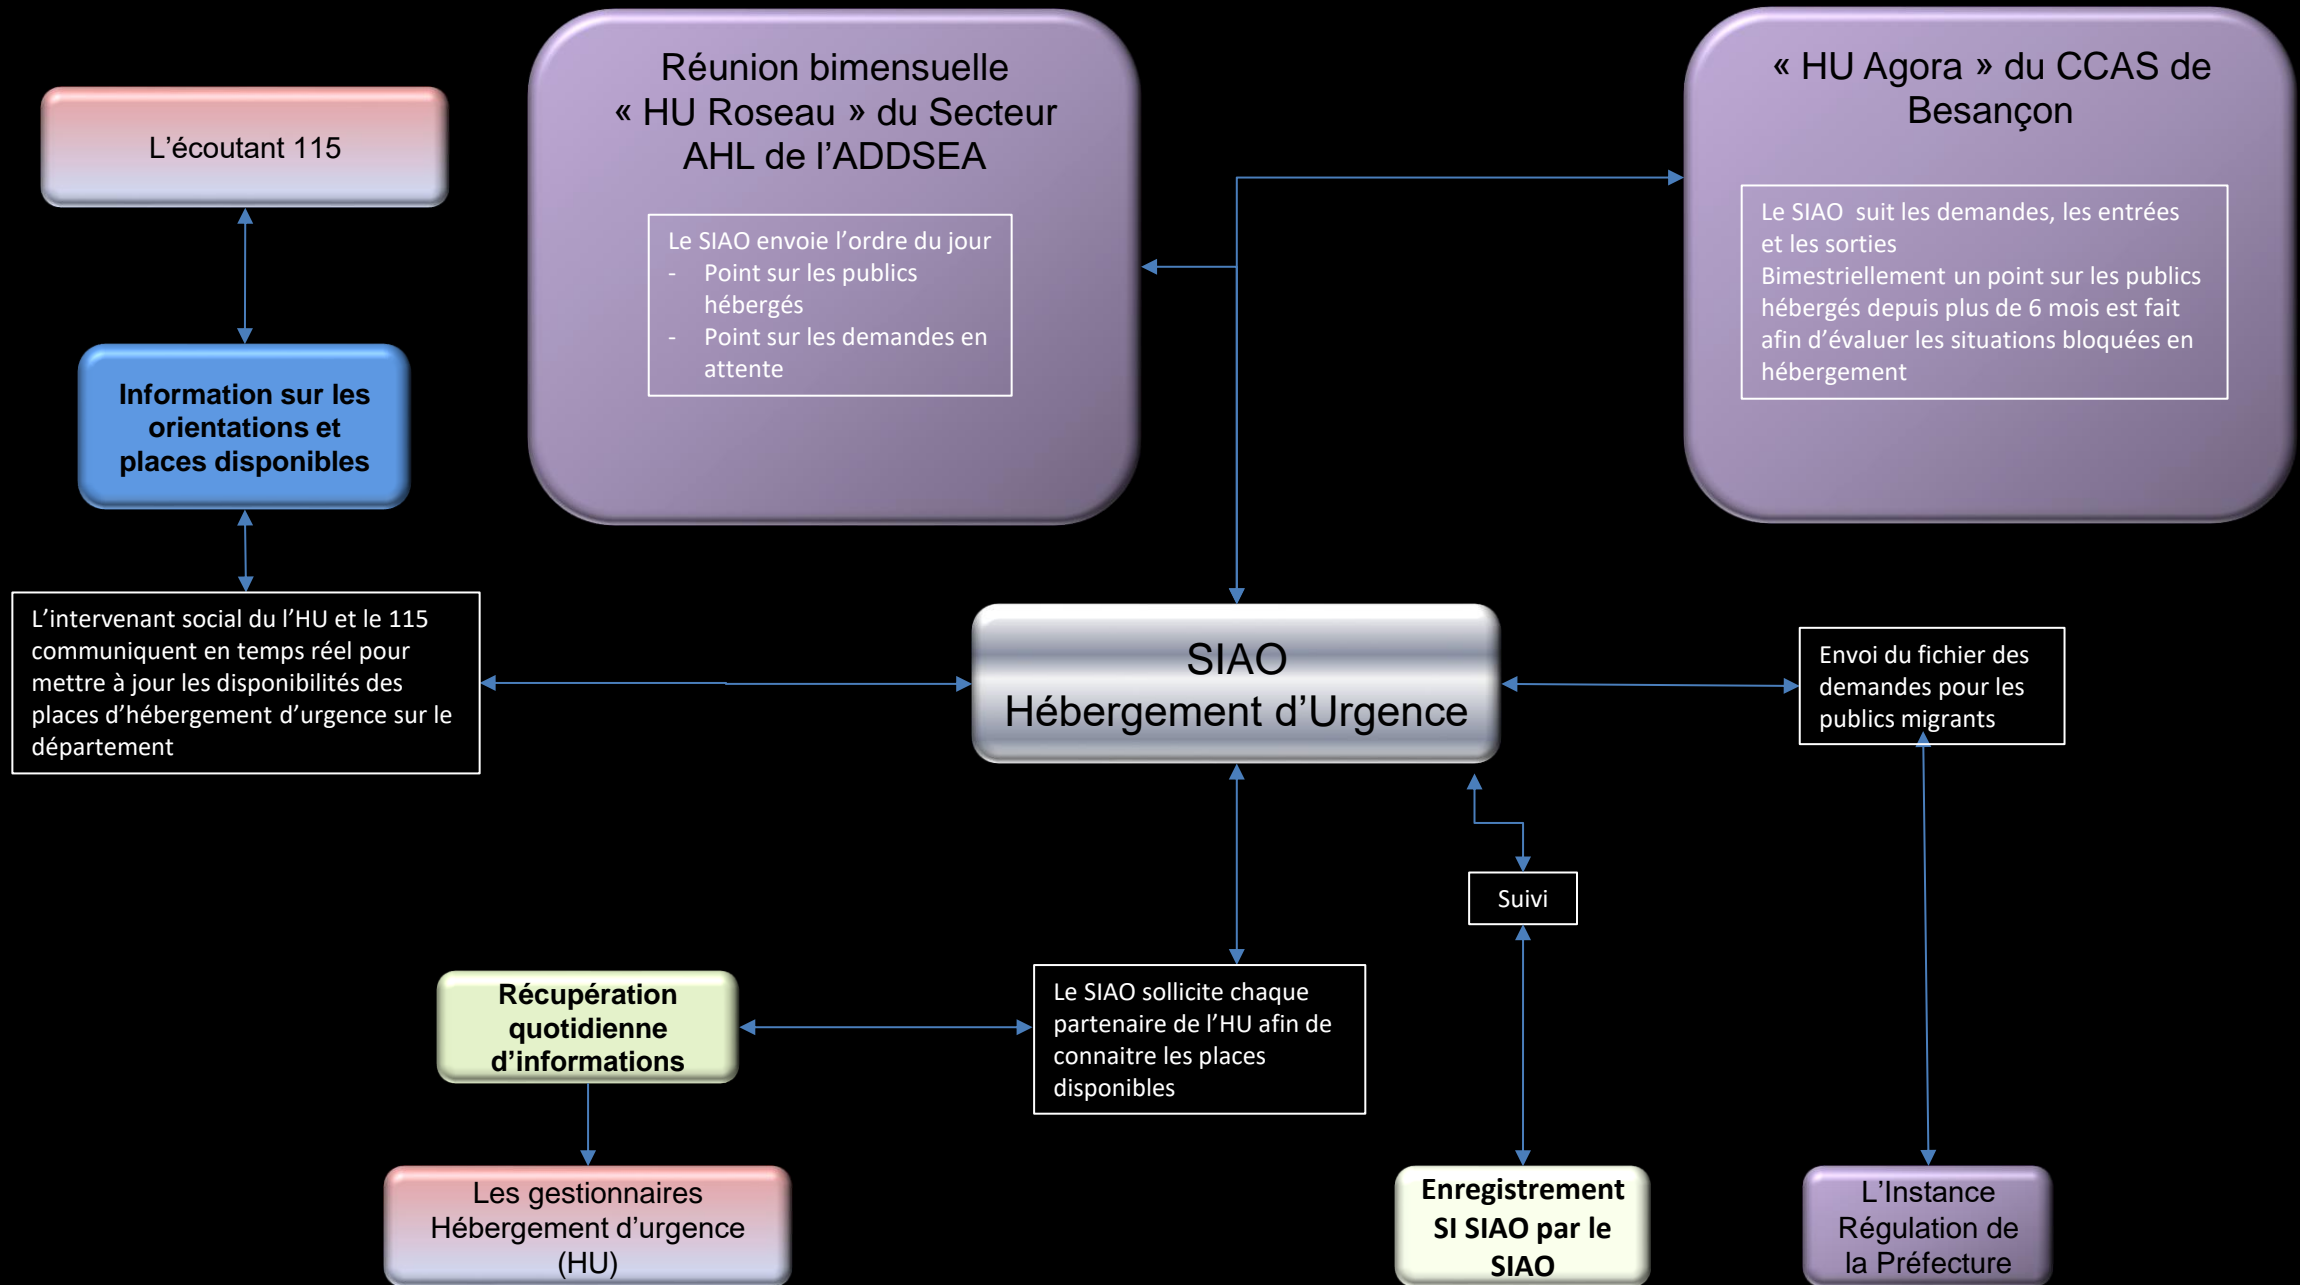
L’écoutant 115

Information sur les orientations et places disponibles

L’intervenant social du l’HU et le 115 communiquent en temps réel pour mettre à jour les disponibilités des places d’hébergement d’urgence sur le département

Réunion bimensuelle « HU Roseau » du Secteur AHL de l’ADDSEA

Le SIAO envoie l’ordre du jour
- Point sur les publics hébergés
- Point sur les demandes en attente

« HU Agora » du CCAS de Besançon

Le SIAO suit les demandes, les entrées et les sorties
Bimestriellement un point sur les publics hébergés depuis plus de 6 mois est fait afin d’évaluer les situations bloquées en hébergement

SIAO
Hébergement d’Urgence

Envoi du fichier des demandes pour les publics migrants

Suivi

Récupération quotidienne d’informations

Le SIAO sollicite chaque partenaire de l’HU afin de connaitre les places disponibles

Les gestionnaires Hébergement d’urgence (HU)

Enregistrement SI SIAO par le SIAO

L’Instance Régulation de la Préfecture